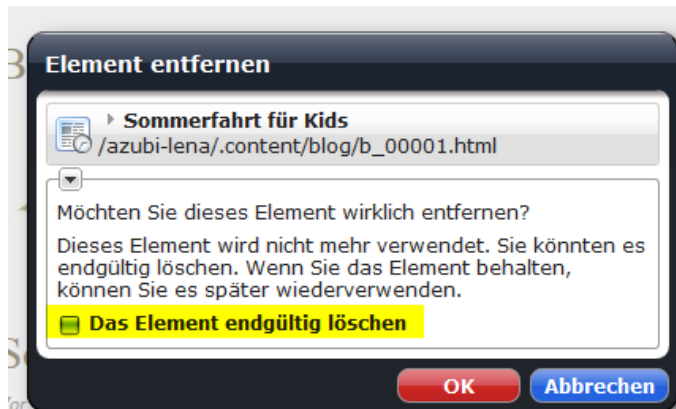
Element entfernen

Sommerfahrt für Kids
/azubi-lena/.content/blog/b_00001.html

Möchten Sie dieses Element wirklich entfernen?

Dieses Element wird nicht mehr verwendet. Sie könnten es endgültig löschen. Wenn Sie das Element behalten, können Sie es später wiederverwenden.

Das Element endgültig löschen

OK
Abbrechen